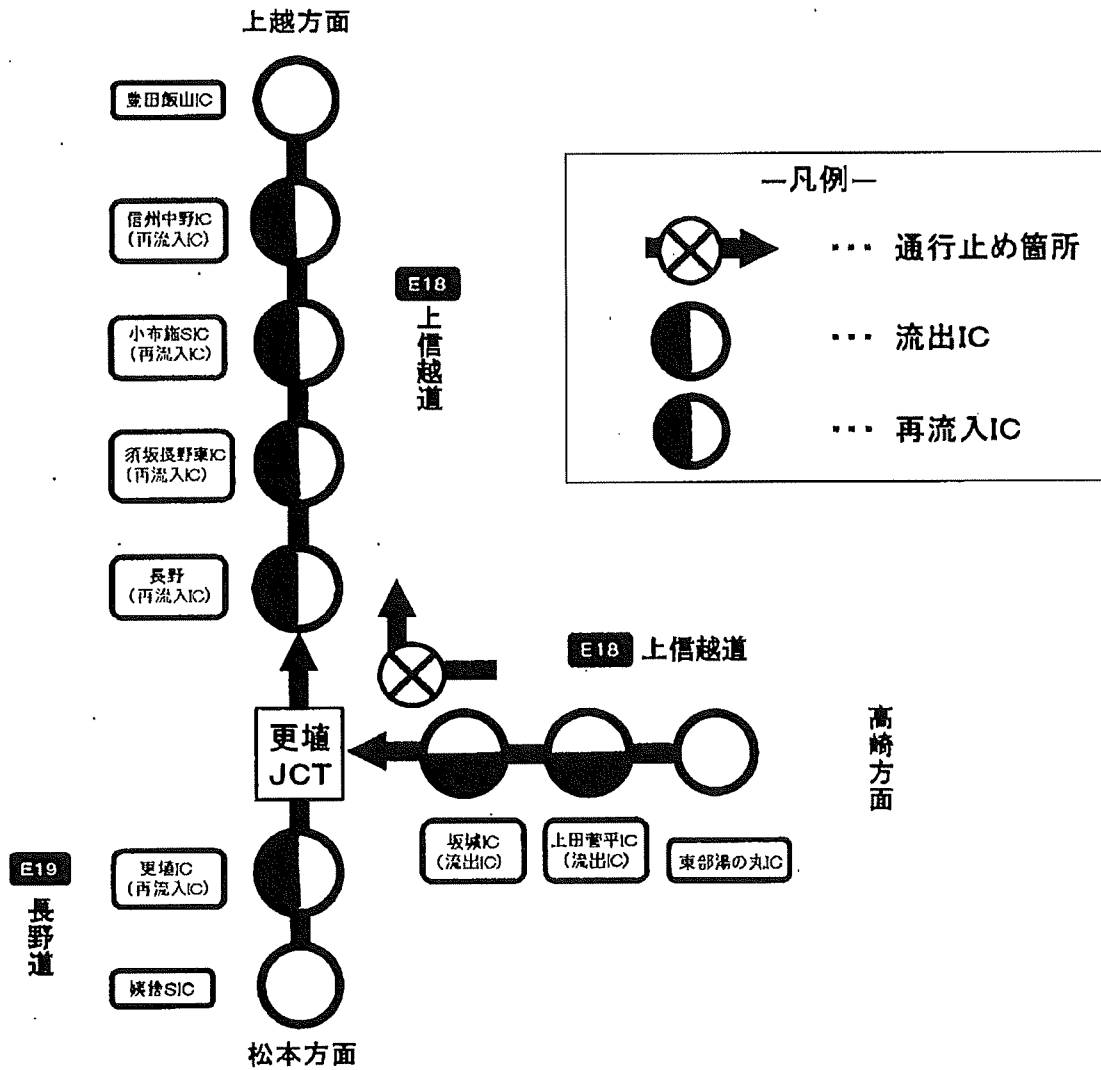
上越方面

豊田飯山IC

信州中野IC
(再流入IC)

小布施SIC
(再流入IC)

須坂長野東IC
(再流入IC)

長野
(再流入IC)

E18 上信越道

—凡例—

··· 通行止め箇所

··· 流出IC

··· 再流入IC

E18 上信越道

高崎方面

更埴
JCT

坂城IC
(流出IC)

上田菅平IC
(流出IC)

東部湯の丸IC

E19 長野道

更埴IC
(再流入IC)

姨捨SIC

松本方面